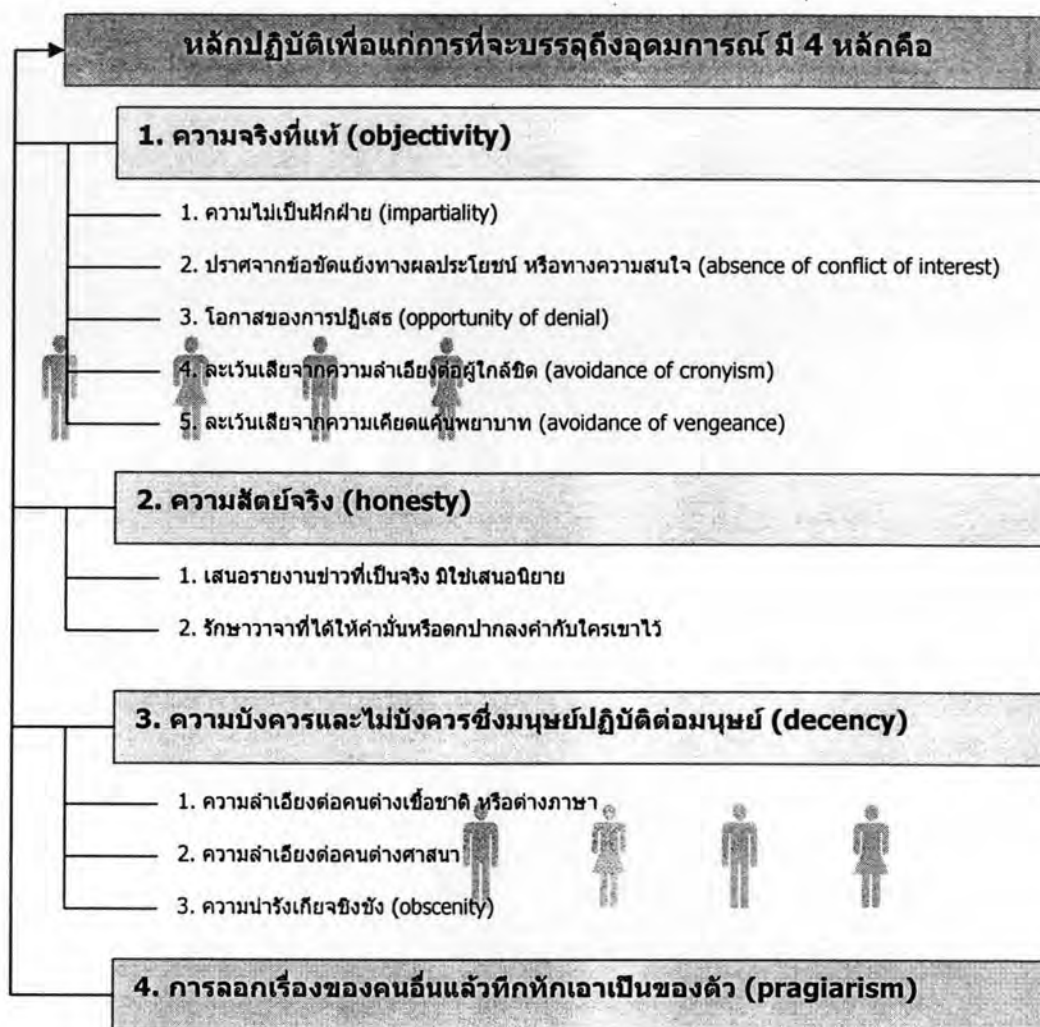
หลักปฏิบัติเพื่อแก่การที่จะบรรลุถึงอุดมการณ์ มี 4 หลักคือ

1. ความจริงที่แท้ (objectivity)

1. ความไม่เป็นฝักฝ่าย (impartiality)

2. ปราศจากข้อขัดแย้งทางผลประโยชน์ หรือทางความสนใจ (absence of conflict of interest)

3. โอกาสของการปฏิเสธ (opportunity of denial)

4. ละเว้นเสียจากความลำเอียงต่อผู้ใกล้ชิด (avoidance of cronyism)

5. ละเว้นเสียจากความเคียดแค้นพยาบาท (avoidance of vengeance)

2. ความสัตย์จริง (honesty)

1. เสนอรายงานข่าวที่เป็นจริง มิใช่เสนอนิยาย

2. รักษาวาจาที่ได้ให้คำมั่นหรือตกปากลงคำกับใครเขาไว้

3. ความบังควรและไม่บังควรซึ่งมนุษย์ปฏิบัติต่อมนุษย์ (decency)

1. ความลำเอียงต่อคนต่างเชื้อชาติ หรือต่างภาษา

2. ความลำเอียงต่อคนต่างศาสนา

3. ความน่ารังเกียจชิงชัง (obscenity)

4. การลอกเรื่องของคนอื่นแล้วทึกทักเอาเป็นของตัว (pragiarism)